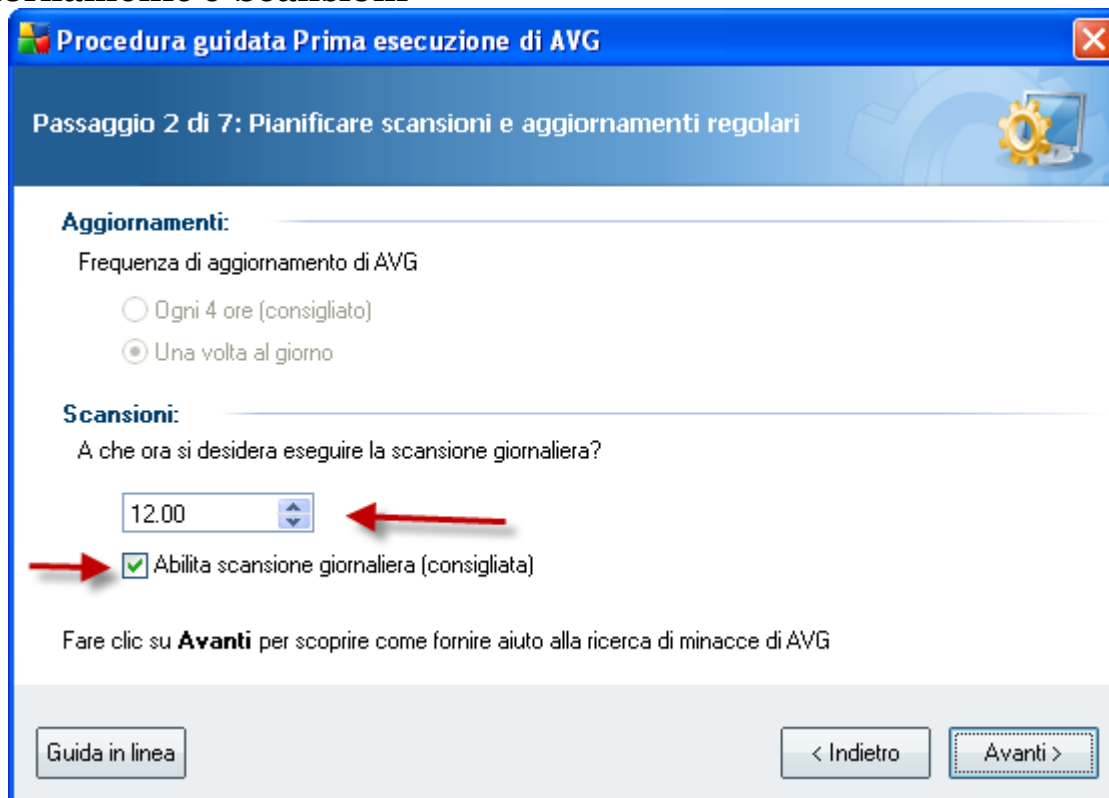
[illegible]

Procedura guidata Prima esecuzione di AVG

Passaggio 2 di 7: Pianificare scansioni e aggiornamenti regolari

Aggiornamenti:

Frequenza di aggiornamento di AVG

Ogni 4 ore (consigliato)

Una volta al giorno

Scansioni:

A che ora si desidera eseguire la scansione giornaliera?

12.00

Abilita scansione giornaliera (consigliata)

Fare clic su **Avanti** per scoprire come fornire aiuto alla ricerca di minacce di AVG

Guida in linea

< Indietro

Avanti >